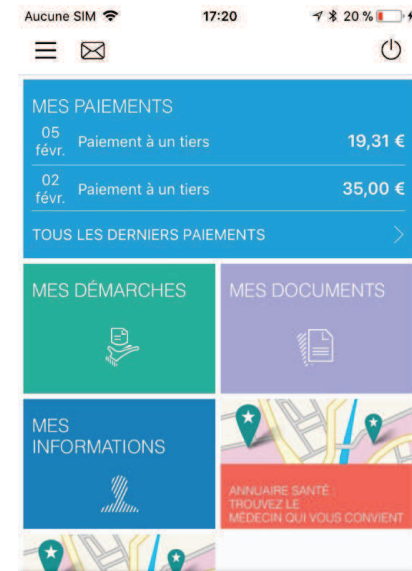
Aucune SIM 17:20 20 %

MES PAIEMENTS

05 févr. Paiement à un tiers 19,31 €

02 févr. Paiement à un tiers 35,00 €

TOUS LES DERNIERS PAIEMENTS

MES DÉMARCHES

MES DOCUMENTS

MES INFORMATIONS

ANNUAIRE SANTÉ : TROUVEZ LE MÉDECIN QUI VOUS CONVIENT